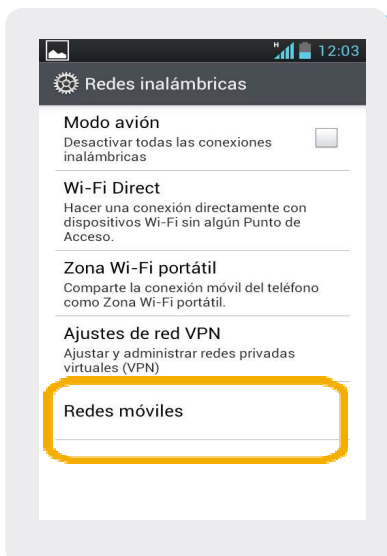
H 12:03

Redes inalámbricas

Modo avión
Desactivar todas las conexiones inalámbricas

Wi-Fi Direct
Hacer una conexión directamente con dispositivos Wi-Fi sin algún Punto de Acceso.

Zona Wi-Fi portátil
Comparte la conexión móvil del teléfono como Zona Wi-Fi portátil.

Ajustes de red VPN
Ajustar y administrar redes privadas virtuales (VPN)

Redes móviles